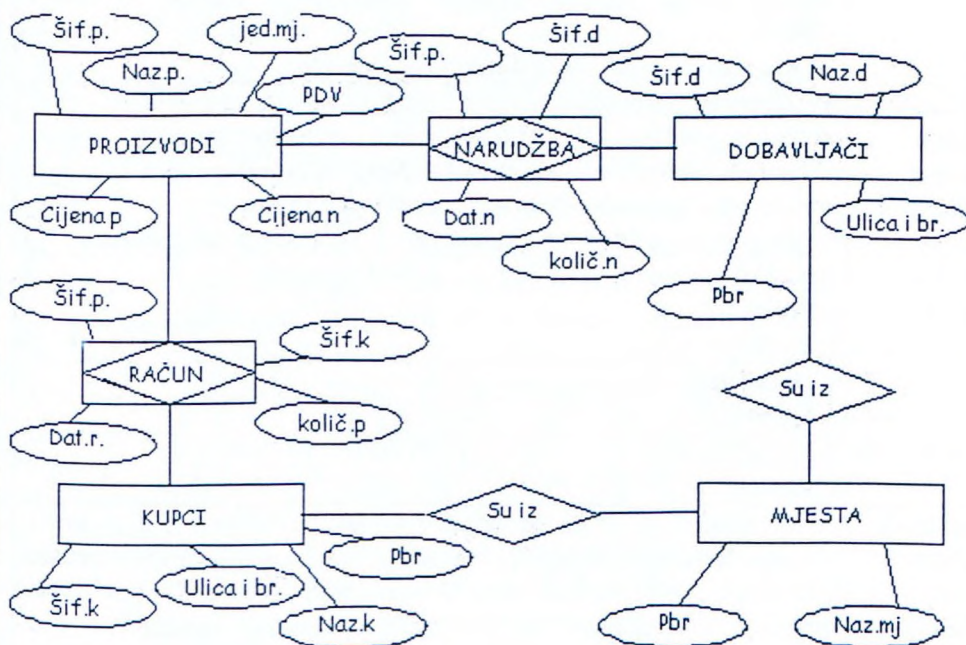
Šif.p.
jed.mj.
Naz.p.
PDV
PROIZVODI
Cijena p
Cijena n
Šif.p.
Šif.d
NARUDŽBA
Dat.n
količ.n
Šif.d
Naz.d
DOBAVLJAČI
Ulica i br.
Pbr
Šif.p.
Šif.k
RAČUN
Dat.r.
količ.p
Su iz
KUPCI
Su iz
MJESTA
Pbr
Šif.k
Ulica i br.
Naz.k
Pbr
Naz.mj